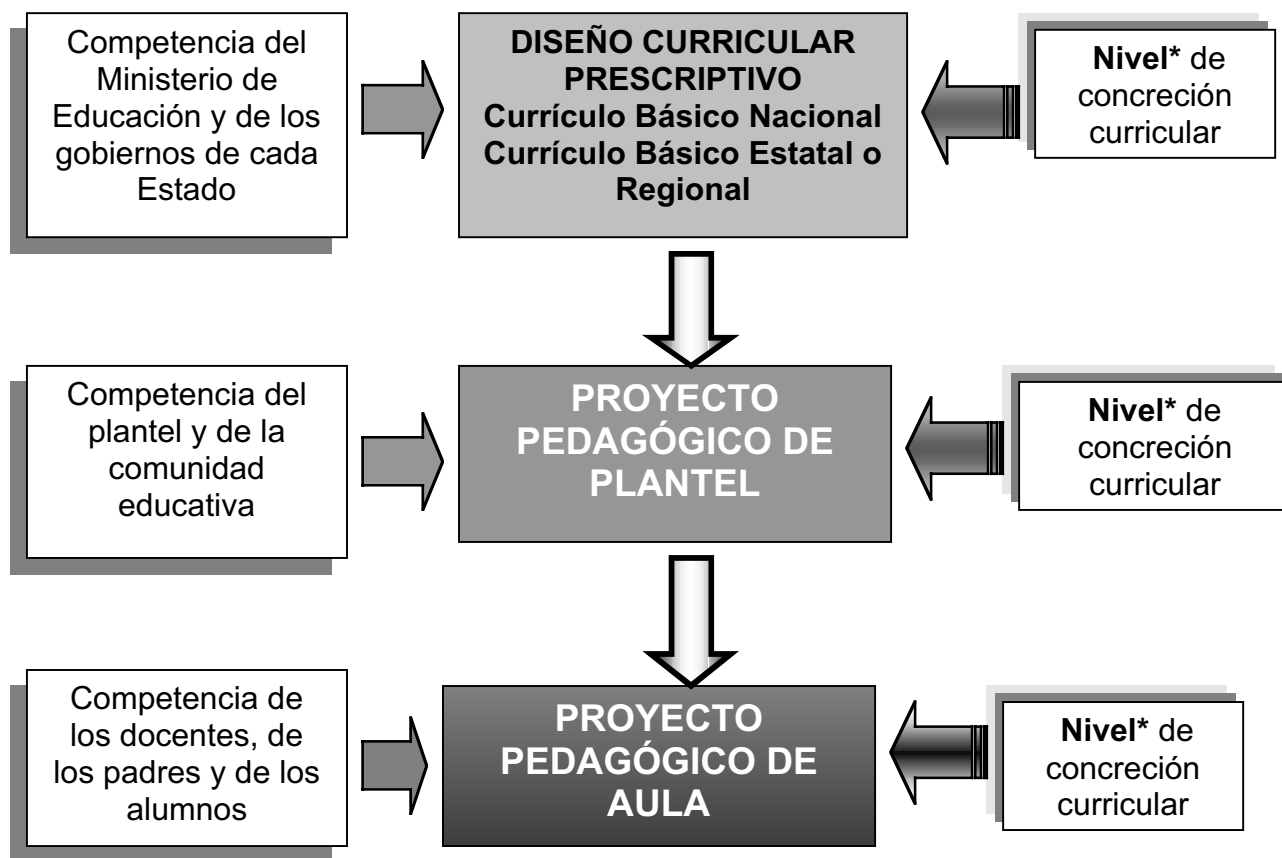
Competencia del Ministerio de Educación y de los gobiernos de cada Estado

DISEÑO CURRICULAR PRESCRIPTIVO
Currículo Básico Nacional
Currículo Básico Estatal o Regional

Nivel* de concreción curricular

Competencia del plantel y de la comunidad educativa

PROYECTO PEDAGÓGICO DE PLANTEL

Nivel* de concreción curricular

Competencia de los docentes, de los padres y de los alumnos

PROYECTO PEDAGÓGICO DE AULA

Nivel* de concreción curricular